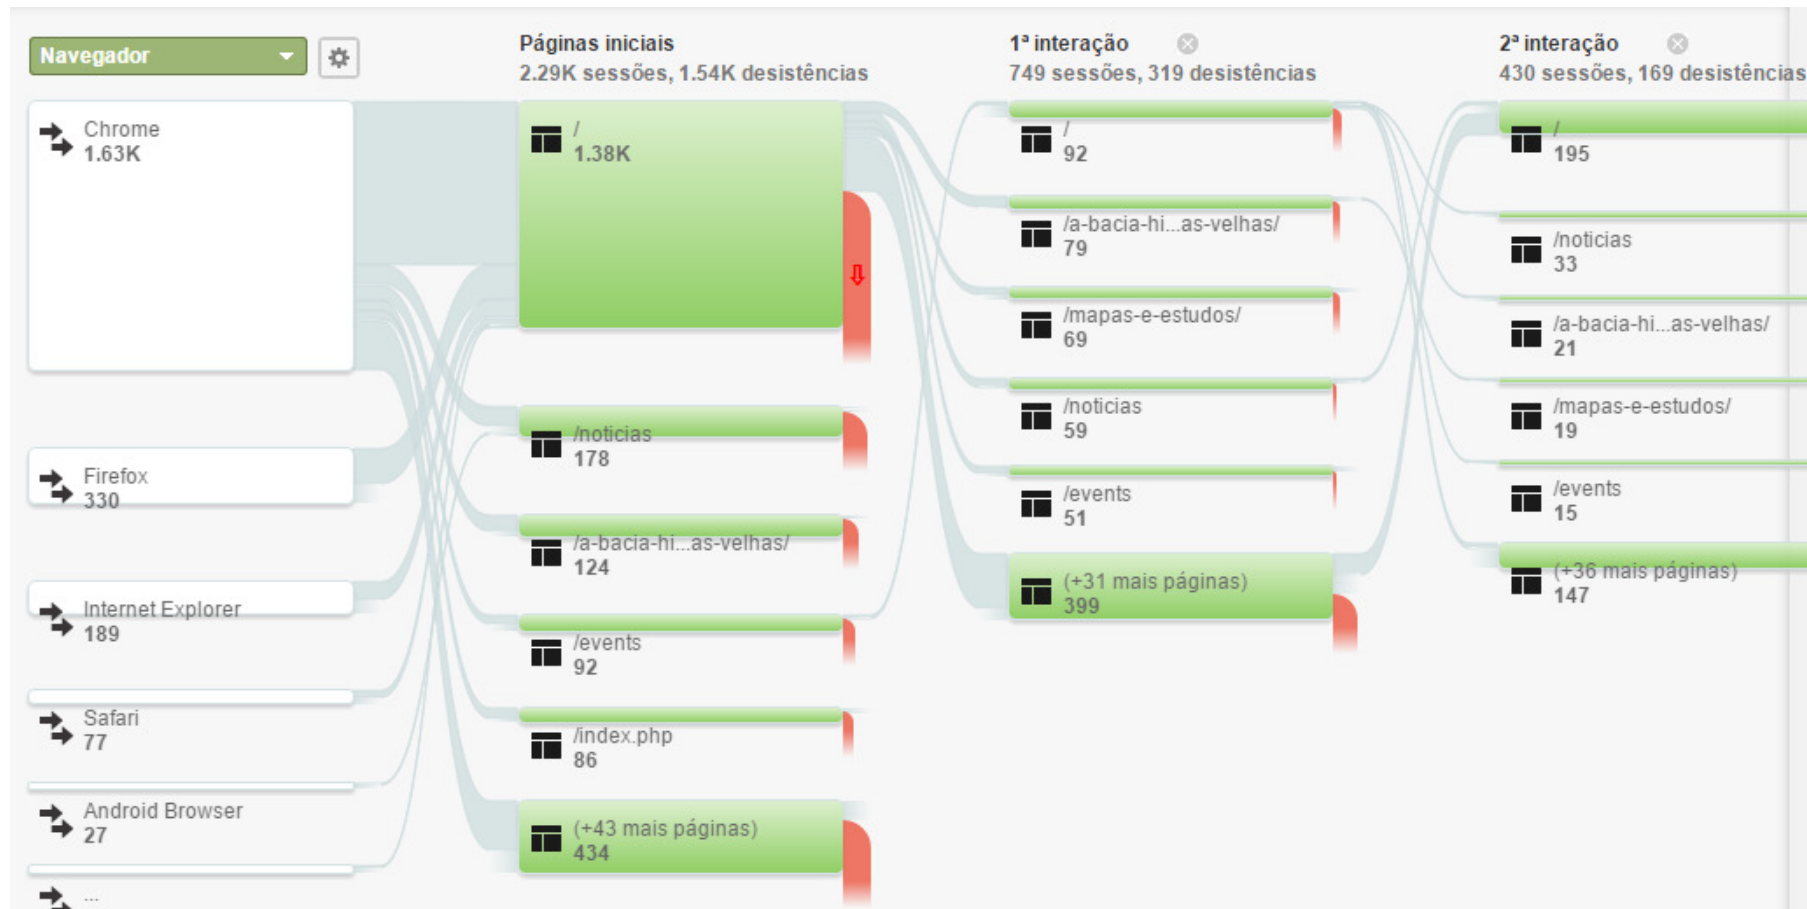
Navegador

Páginas iniciais
2.29K sessões, 1.54K desistências

1ª interação
749 sessões, 319 desistências

2ª interação
430 sessões, 169 desistências

Chrome
1.63K

Firefox
330

Internet Explorer
189

Safari
77

Android Browser
27

...

/
1.38K

/noticias
178

/a-bacia-hi...as-velhas/
124

/events
92

/index.php
86

(+43 mais páginas)
434

/
92

/a-bacia-hi...as-velhas/
79

/mapas-e-estudos/
69

/noticias
59

/events
51

(+31 mais páginas)
399

/
195

/noticias
33

/a-bacia-hi...as-velhas/
21

/mapas-e-estudos/
19

/events
15

(+36 mais páginas)
147